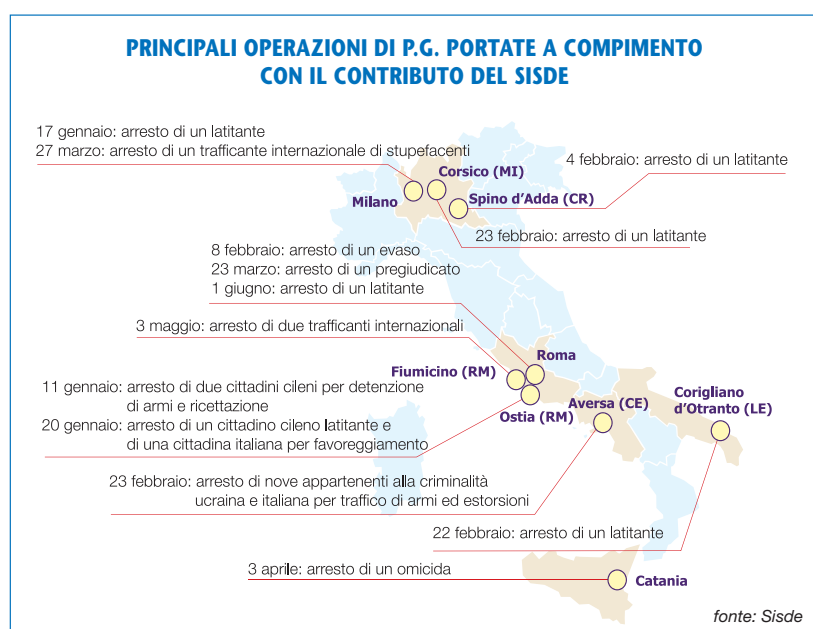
PRINCIPALI OPERAZIONI DI P.G. PORTATE A COMPIMENTO CON IL CONTRIBUTO DEL SISDE

17 gennaio: arresto di un latitante
27 marzo: arresto di un trafficante internazionale di stupefacenti

4 febbraio: arresto di un latitante

Corsico (MI)

Milano

Spino d'Adda (CR)

23 febbraio: arresto di un latitante

8 febbraio: arresto di un evaso
23 marzo: arresto di un pregiudicato
1 giugno: arresto di un latitante

3 maggio: arresto di due trafficanti internazionali

Roma

Fiumicino (RM)

11 gennaio: arresto di due cittadini cileni per detenzione di armi e ricettazione
20 gennaio: arresto di un cittadino cileno latitante e di una cittadina italiana per favoreggiamento

Ostia (RM)

Aversa (CE)

Corigliano d'Otranto (LE)

23 febbraio: arresto di nove appartenenti alla criminalità ucraina e italiana per traffico di armi ed estorsioni

22 febbraio: arresto di un latitante

3 aprile: arresto di un omicida

Catania

fonte: Sisde